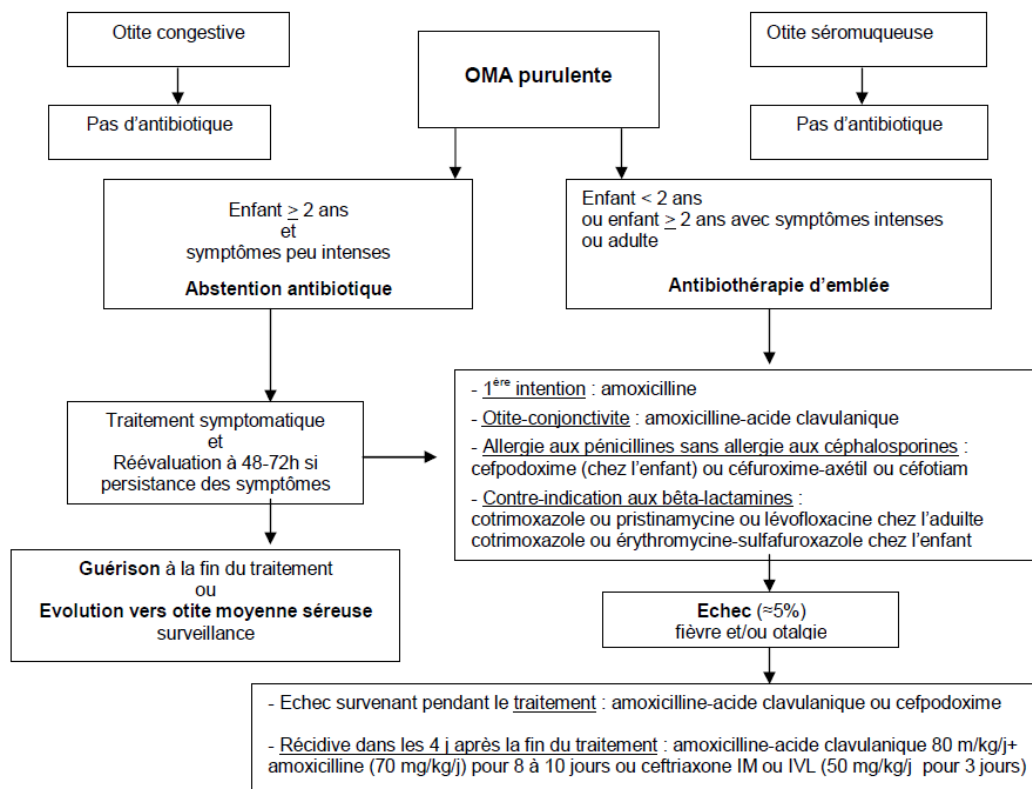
Otite congestive

Pas d'antibiotique

OMA purulente

Otite séromuqueuse

Pas d'antibiotique

Enfant $\geq$ 2 ans
et
symptômes peu intenses

Abstention antibiotique

Enfant < 2 ans
ou enfant $\geq$ 2 ans avec symptômes intenses
ou adulte

Antibiothérapie d'emblée

Traitement symptomatique
et
Réévaluation à 48-72h si persistance des symptômes

- $1^{ère}$ intention : amoxicilline
- Otite-conjonctivite : amoxicilline-acide clavulanique
- Allergie aux pénicillines sans allergie aux céphalosporines : cefpodoxime (chez l'enfant) ou céfuroxime-axétil ou céfotiam
- Contre-indication aux bêta-lactamines :
cotrimoxazole ou pristinamycine ou lévofloxacine chez l'adulte
cotrimoxazole ou érythromycine-sulfafuroxazole chez l'enfant

Guérison à la fin du traitement
ou
Evolution vers otite moyenne séreuse
surveillance

Echec (≈5%)
fièvre et/ou otalgie

- Echec survenant pendant le traitement : amoxicilline-acide clavulanique ou cefpodoxime

- Récidive dans les 4 j après la fin du traitement : amoxicilline-acide clavulanique 80 m/kg/j+ amoxicilline (70 mg/kg/j) pour 8 à 10 jours ou ceftriaxone IM ou IVL (50 mg/kg/j pour 3 jours)